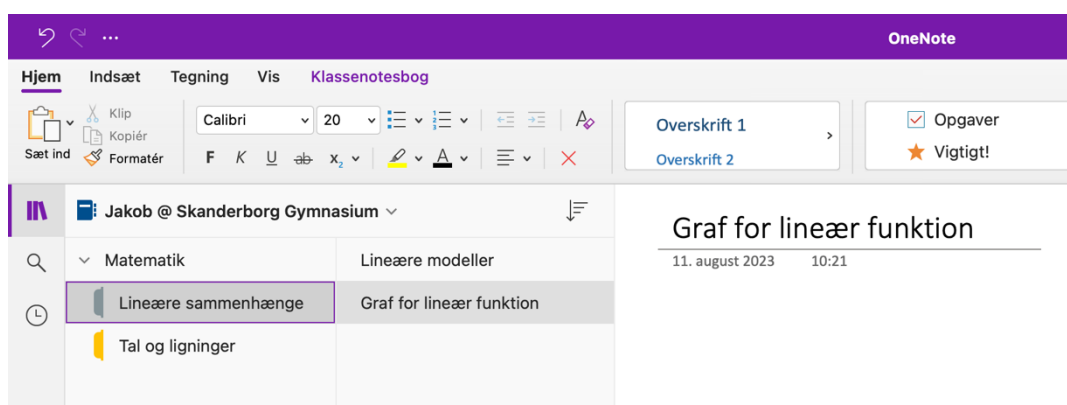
OneNote

Hjem Indsæt Tegning Vis Klassenotesbog

Sæt ind Klip Kopiér Formatér

Calibri 20

F K U ab $x_2$

Overskrift 1
Overskrift 2

Opgaver
Vigtigt!

Jakob @ Skanderborg Gymnasium

Matematik
Lineære sammenhænge
Tal og ligninger

Lineære modeller
Graf for lineær funktion

Graf for lineær funktion
11. august 2023 10:21